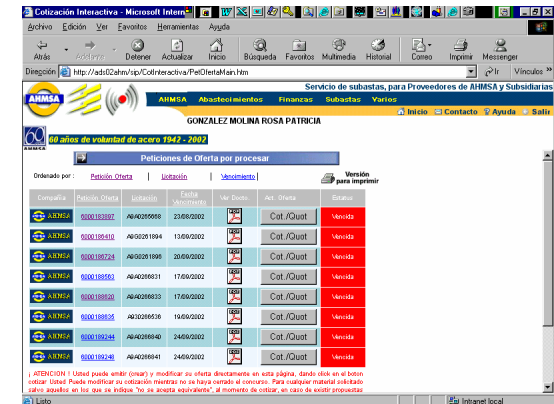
Cotización Interactiva - Microsoft Intern

Archivo Edición Ver Favoritos Herramientas Ayuda

Atrás Adelante Detener Actualizar Inicio Búsqueda Favoritos Multimedia Historial Correo Imprimir Messenger

Dirección http://ads02ahm/sip/CotInteractiva/PetOfertaMain.htm Ir Vínculos

Servicio de subastas, para Proveedores de AHMSA y Subsidiarias

AHMSA

AHMSA Abastecimientos Finanzas Subastas Varios

Inicio Contacto Ayuda Salir

GONZALEZ MOLINA ROSA PATRICIA

60 años de voluntad de acero 1942 - 2002

Peticiones de Oferta por procesar

Ordenado por : Petición Oferta | Licitación | Vencimiento | Versión para imprimir

| Compañía | Petición Oferta | Licitación | Fecha Vencimiento | Ver Docto. | Act. Oferta | Estatus |
|---|---|---|---|---|---|---|
| AHMSA | 6000183997 | AB40265668 | 23/08/2002 | | Cot./Quot | Vencida |
| AHMSA | 6000186410 | AB40261894 | 13/09/2002 | | Cot./Quot | Vencida |
| AHMSA | 6000188724 | AB40261898 | 20/09/2002 | | Cot./Quot | Vencida |
| AHMSA | 6000188583 | AB40266831 | 17/09/2002 | | Cot./Quot | Vencida |
| AHMSA | 6000188620 | AB40266833 | 17/09/2002 | | Cot./Quot | Vencida |
| AHMSA | 6000188635 | AB30266536 | 19/09/2002 | | Cot./Quot | Vencida |
| AHMSA | 6000189244 | AB40266840 | 24/09/2002 | | Cot./Quot | Vencida |
| AHMSA | 6000189248 | AB40266841 | 24/09/2002 | | Cot./Quot | Vencida |

¡ ATENCION ! Usted puede emitir (crear) y modificar su oferta directamente en esta página, dando click en el boton cotizar. Usted Puede modificar su cotización mientras no se haya cerrado el concurso. Para cualquier material solicitado salvo aquellos en los que se indique "no se acepta equivalente", al momento de cotizar, en caso de existir propuestas

Listo Intranet local